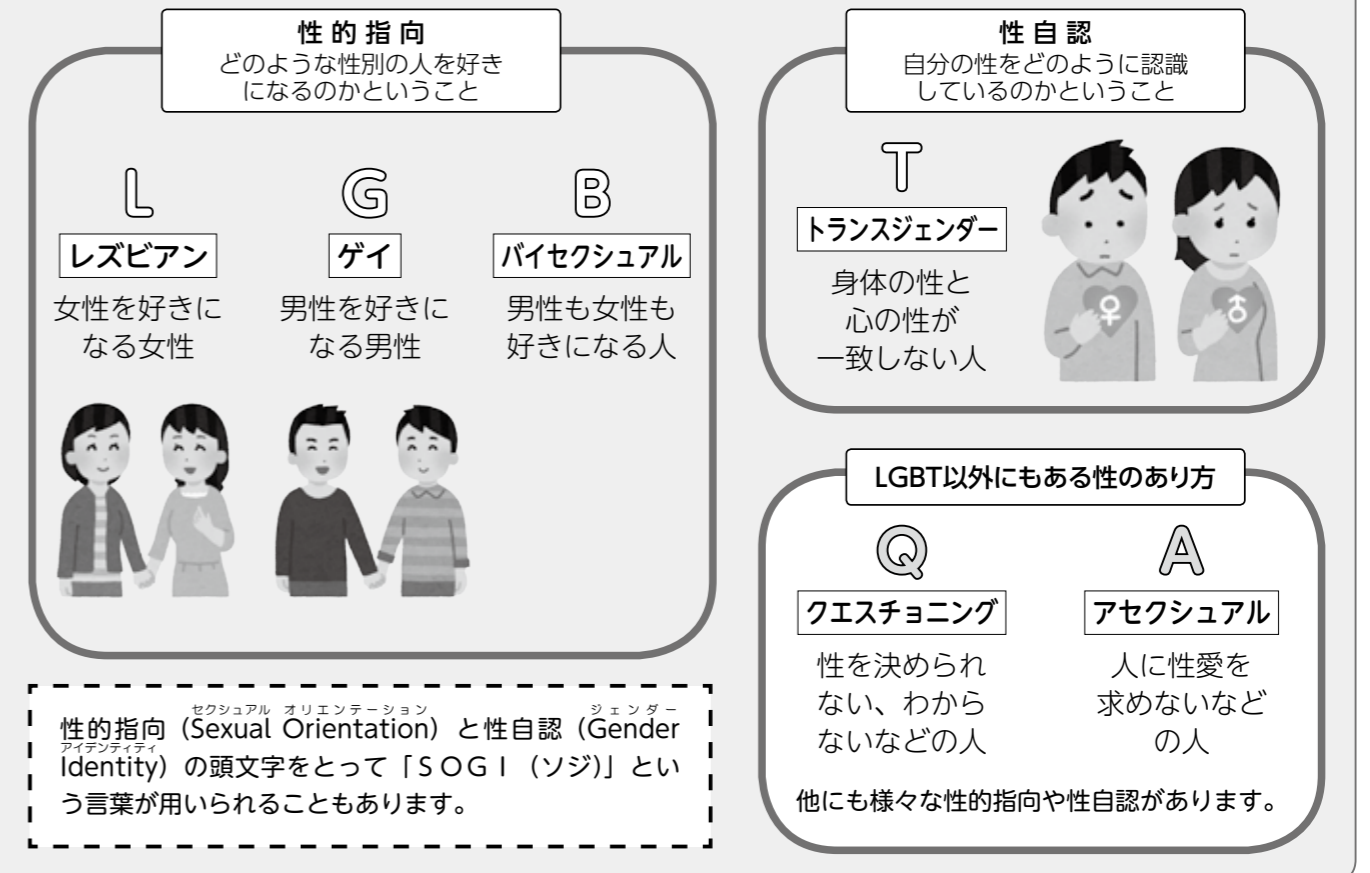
性的指向
どのような性別の人を好きになるのかということ

L
レズビアン
女性を好きになる女性

G
ゲイ
男性を好きになる男性

B
バイセクシュアル
男性も女性も好きになる人

性自認
自分の性をどのように認識しているのかということ

T
トランスジェンダー
身体の性と心の性が一致しない人

♀ ♂

LGBT以外にもある性のあり方

Q
クエスチョニング
性を決められない、わからないなどの人

A
アセクシュアル
人に性愛を求めないなどの人

他にも様々な性的指向や性自認があります。

性的指向（Sexual Orientation）と性自認（Gender Identity）の頭文字をとって「ＳＯＧＩ（ソジ）」という言葉が用いられることもあります。